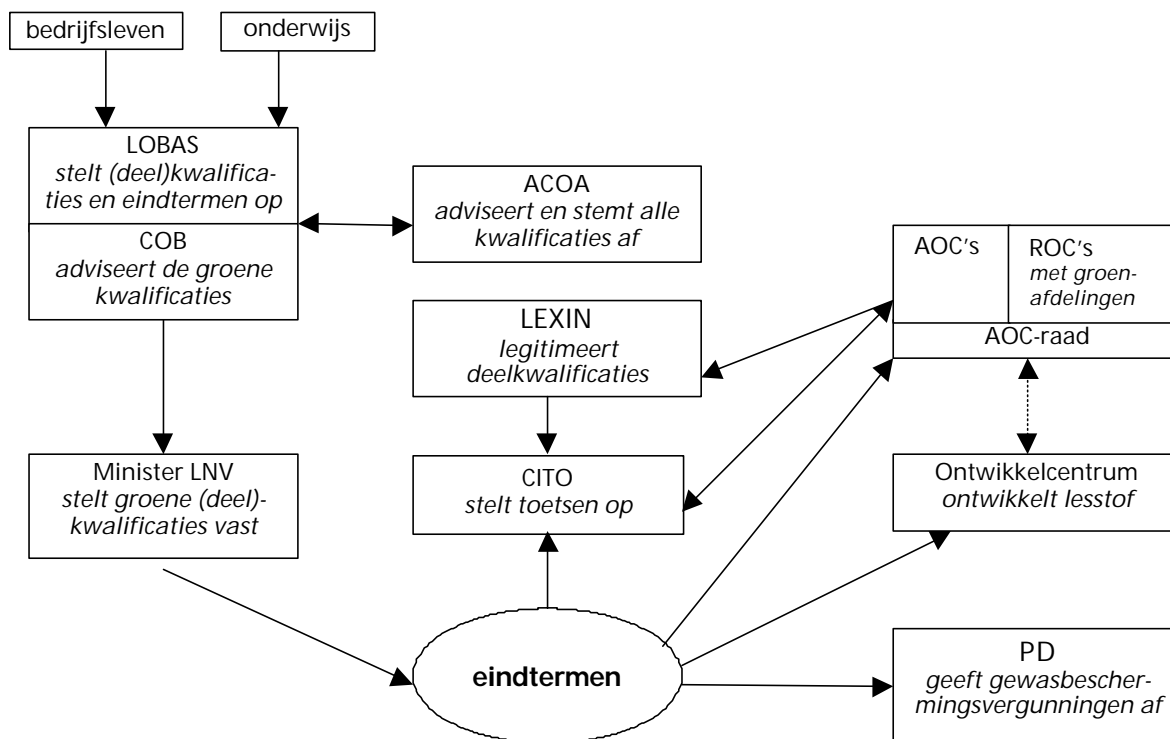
bedrijfsleven

onderwijs

LOBAS
stelt (deel)kwalificaties en eindtermen op

COB
adviseert de groene kwalificaties

ACOA
adviseert en stemt alle kwalificaties af

AOC's

ROC's
met groenafdelingen

AOC-raad

LEXIN
legitimeert deelkwalificaties

CITO
stelt toetsen op

Minister LNV
stelt groene (deel)-kwalificaties vast

Ontwikkelcentrum
ontwikkelt lesstof

eindtermen

PD
geeft gewasbeschermingsvergunningen af